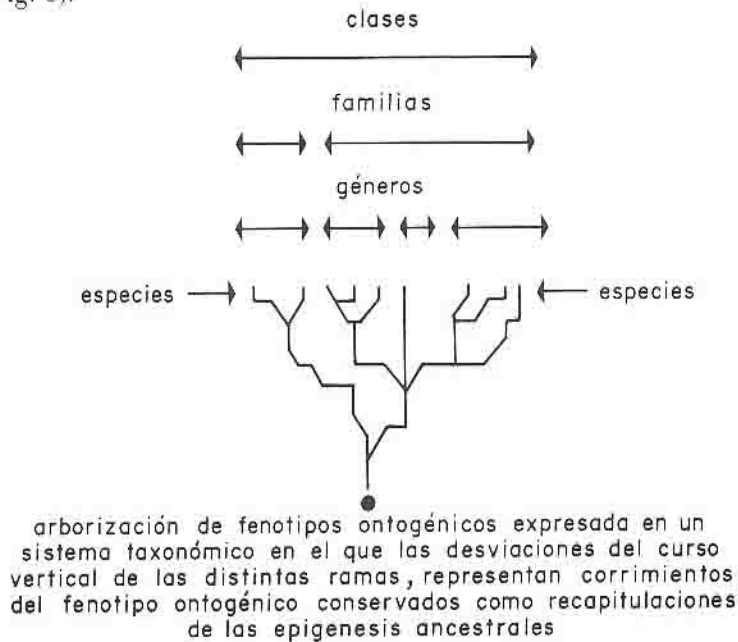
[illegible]

clases

familias

géneros

especies → ← especies

arborización de fenotipos ontogénicos expresada en un sistema taxonómico en el que las desviaciones del curso vertical de las distintas ramas, representan corrimientos del fenotipo ontogénico conservados como recapitulaciones de las epigenesis ancestrales